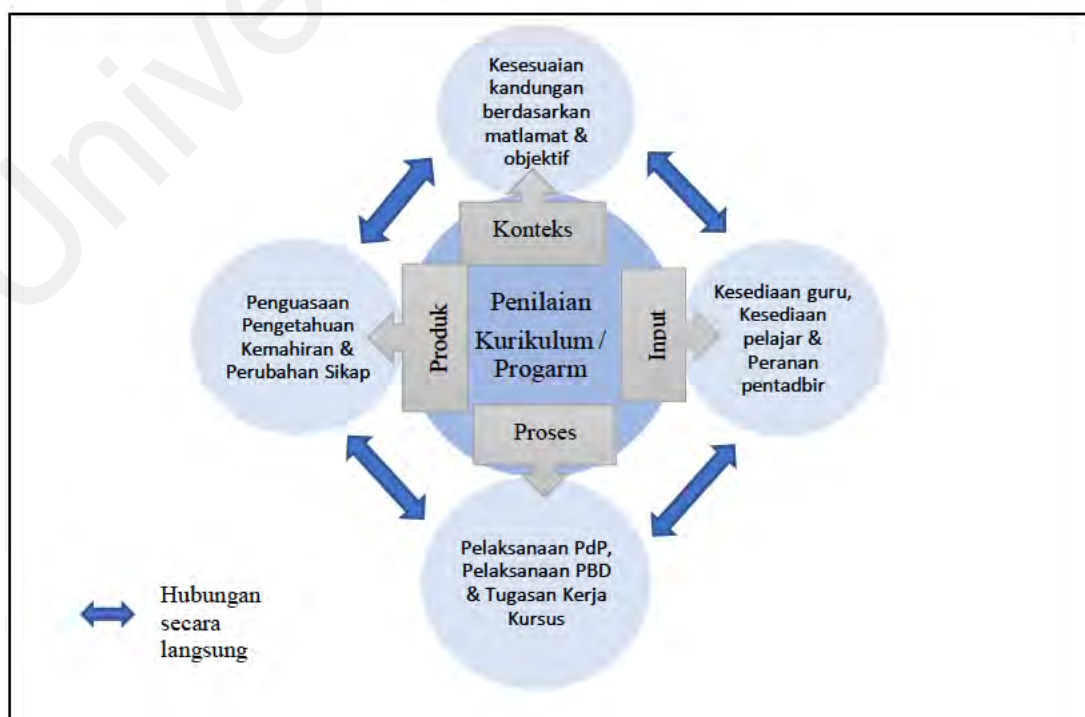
Kesesuaian kandungan berdasarkan matlamat & objektif

Konteks

Penguasaan Pengetahuan Kemahiran & Perubahan Sikap

Produk

Penilaian Kurikulum / Progarm

Input

Kesediaan guru, Kesediaan pelajar & Peranan pentadbir

Proses

Pelaksanaan PdP, Pelaksanaan PBD & Tugasan Kerja Kursus

Hubungan secara langsung